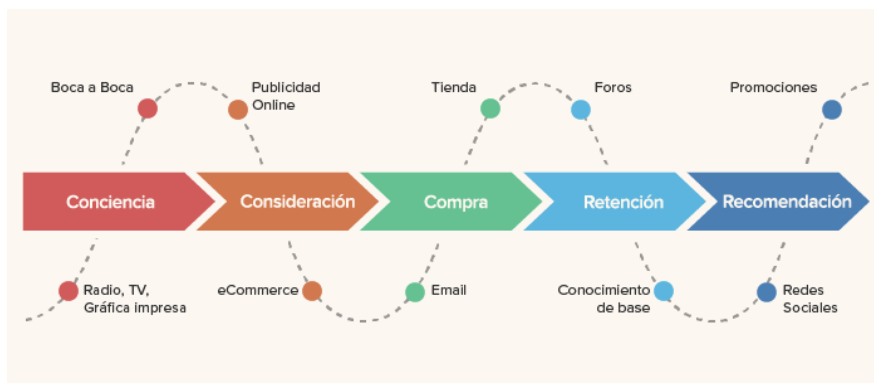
Boca a Boca

Publicidad Online

Tienda

Foros

Promociones

Conciencia

Consideración

Compra

Retención

Recomendación

Radio, TV, Gráfica impresa

eCommerce

Email

Conocimiento de base

Redes Sociales